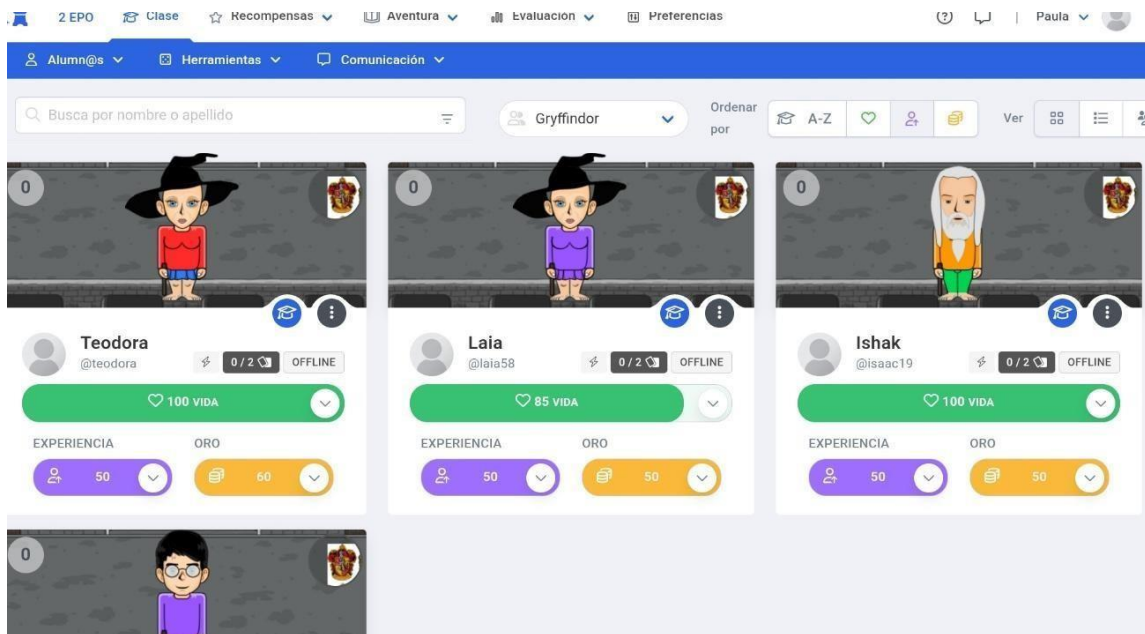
2 EPO Clase Recompensas Aventura Evaluación Preferencias Paula

Alumn@s Herramientas Comunicación

Busca por nombre o apellido

Gryffindor

Ordenar por

A-Z

Ver

0

0

0

Teodora
@teodora
0 / 2
OFFLINE

100 VIDA

EXPERIENCIA
ORO
50
60

Laia
@laia58
0 / 2
OFFLINE

85 VIDA

EXPERIENCIA
ORO
50
50

Ishak
@isaac19
0 / 2
OFFLINE

100 VIDA

EXPERIENCIA
ORO
50
50

0